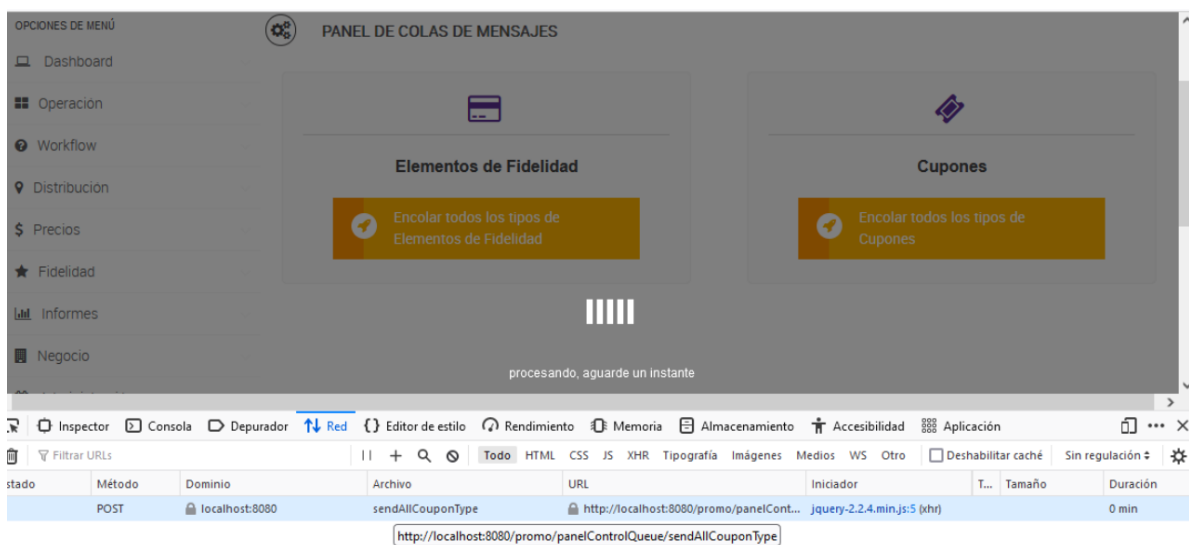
OPCIONES DE MENÚ

Dashboard

Operación

Workflow

Distribución

Precios

Fidelidad

Informes

Negocio

PANEL DE COLAS DE MENSAJES

Elementos de Fidelidad

Encolar todos los tipos de Elementos de Fidelidad

Cupones

Encolar todos los tipos de Cupones

procesando, aguarde un instante

Inspector | Consola | Depurador | Red | Editor de estilo | Rendimiento | Memoria | Almacenamiento | Accesibilidad | Aplicación

Filtrar URLs

Todo HTML CSS JS XHR Tipografía Imágenes Medios WS Otro

Deshabilitar caché

Sin regulación

| stado | Método | Dominio | Archivo | URL | Iniciador | T... | Tamaño | Duración |
|---|---|---|---|---|---|---|---|---|
| | POST | localhost:8080 | sendAllCouponType | http://localhost:8080/promo/panelCont... | jquery-2.2.4.min.js:5 (xhr) | | | 0 min |

http://localhost:8080/promo/panelControlQueue/sendAllCouponType